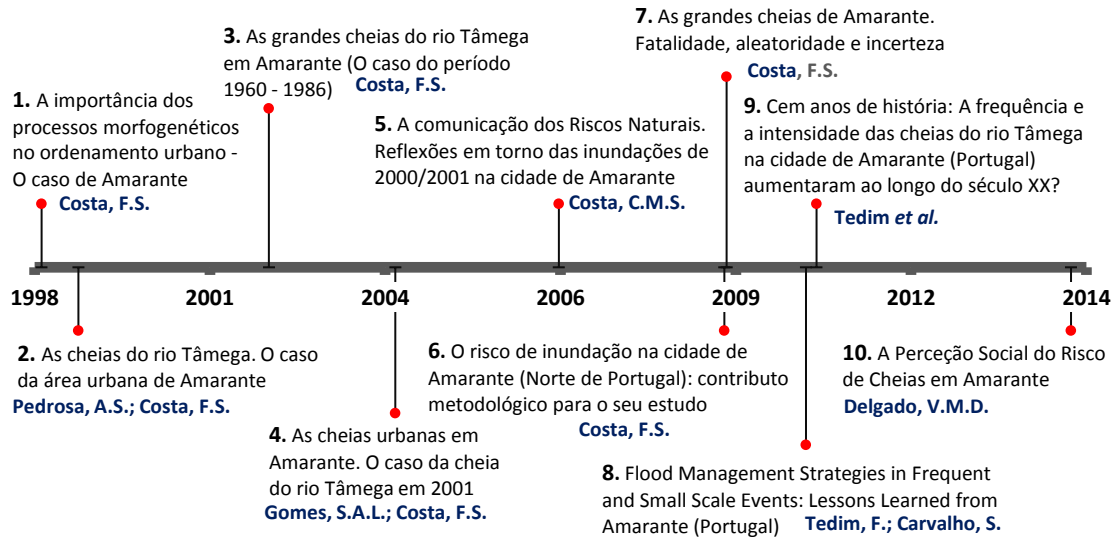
**7.** As grandes cheias de Amarante. Fatalidade, aleatoridade e incerteza
**Costa, F.S.**

**3.** As grandes cheias do rio Tâmega em Amarante (O caso do período 1960 - 1986) **Costa, F.S.**

**1.** A importância dos processos morfogenéticos no ordenamento urbano - O caso de Amarante
**Costa, F.S.**

**5.** A comunicação dos Riscos Naturais. Reflexões em torno das inundações de 2000/2001 na cidade de Amarante
**Costa, C.M.S.**

**9.** Cem anos de história: A frequência e a intensidade das cheias do rio Tâmega na cidade de Amarante (Portugal) aumentaram ao longo do século XX?
**Tedim *et al.***

1998 2001 2004 2006 2009 2012 2014

**2.** As cheias do rio Tâmega. O caso da área urbana de Amarante
**Pedrosa, A.S.; Costa, F.S.**

**6.** O risco de inundação na cidade de Amarante (Norte de Portugal): contributo metodológico para o seu estudo
**Costa, F.S.**

**10.** A Perceção Social do Risco de Cheias em Amarante
**Delgado, V.M.D.**

**4.** As cheias urbanas em Amarante. O caso da cheia do rio Tâmega em 2001
**Gomes, S.A.L.; Costa, F.S.**

**8.** Flood Management Strategies in Frequent and Small Scale Events: Lessons Learned from Amarante (Portugal) **Tedim, F.; Carvalho, S.**